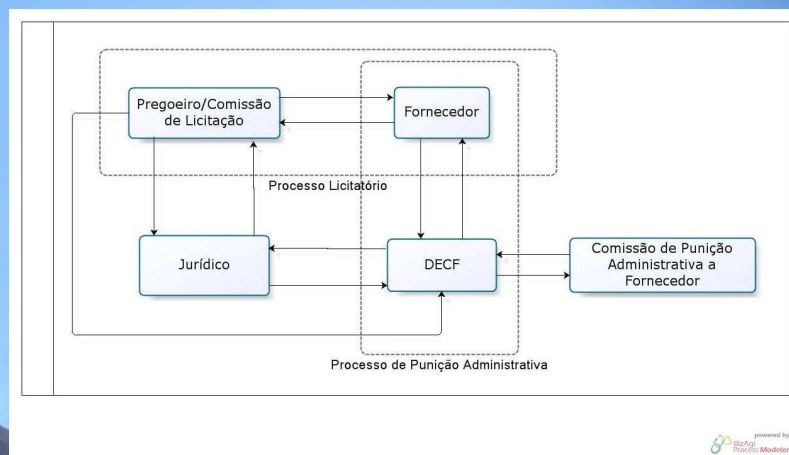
Pregoeiro/Comissão de Licitação

Fornecedor

Processo Licitatório

Jurídico

DECF

Comissão de Punição Administrativa a Fornecedor

Processo de Punição Administrativa

powered by
BizAgi
Process Modeler